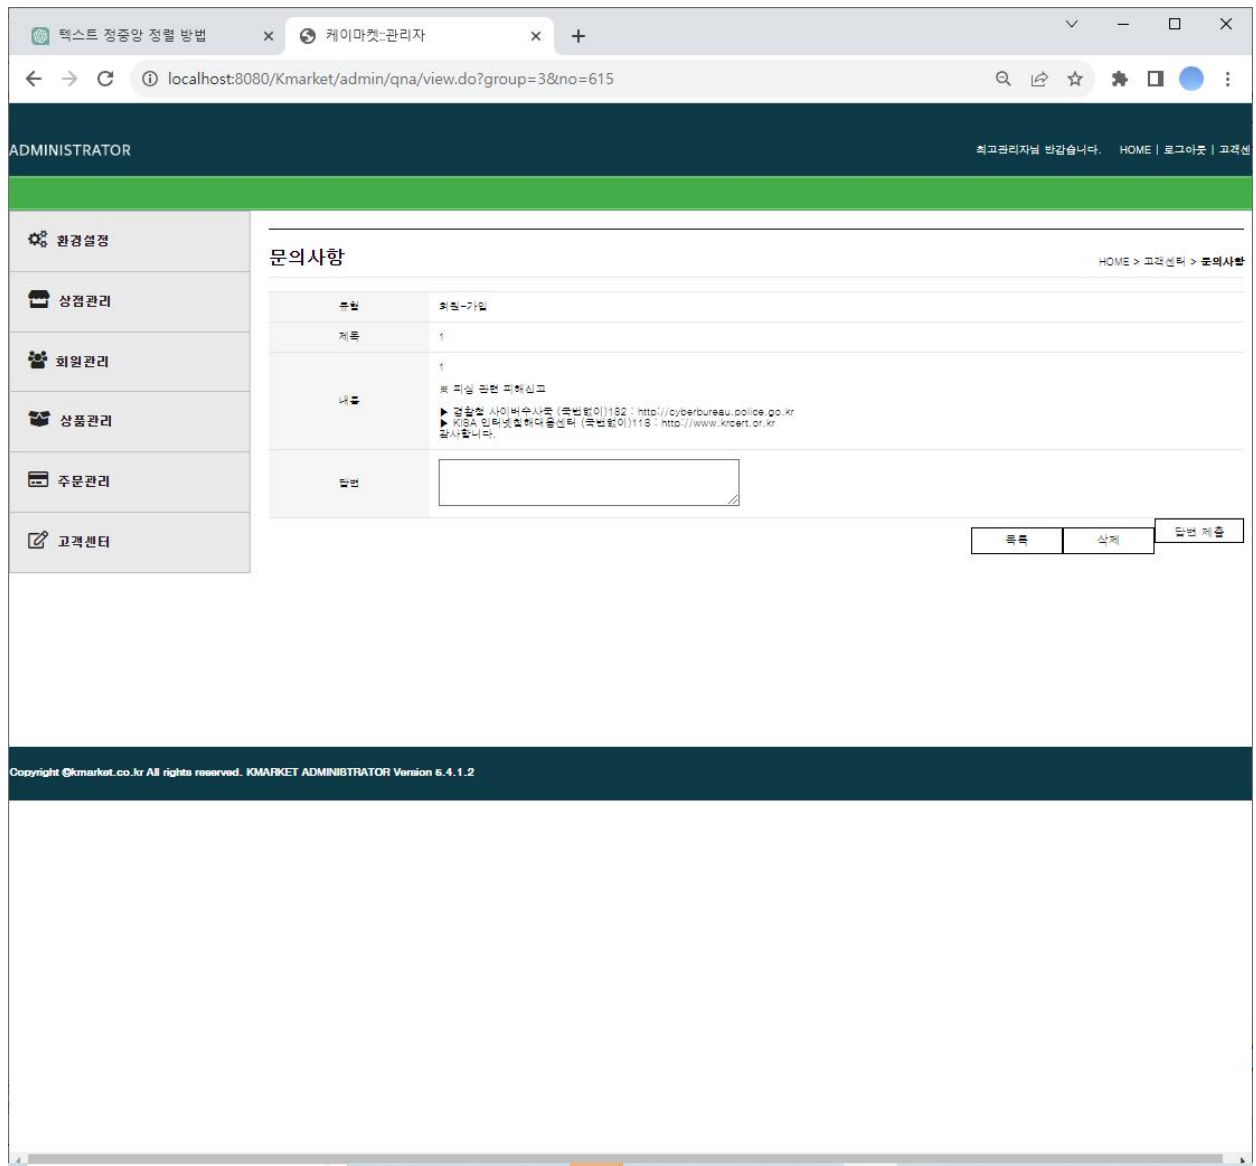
텍스트 정중앙 정렬 방법 ×
케이마켓::관리자 ×
+

localhost:8080/Kmarket/admin/qna/view.do?group=3&no=615

ADMINISTRATOR

최고관리자님 반갑습니다. HOME | 로그아웃 | 고객센

환경설정
상점관리
회원관리
상품관리
주문관리
고객센터

문의사항

HOME > 고객센터 > 문의사항

| | |
|---|---|
| 유형 | 회원-가입 |
| 제목 | 1 |
| 내용 | 1<br>※ 피싱 관련 피해신고<br>▶ 경찰청 사이버수사국 (국번없이)182 : http://cyberbureau.police.go.kr<br>▶ KISA 인터넷침해대응센터 (국번없이)118 : http://www.krcert.or.kr<br>감사합니다. |
| 답변 | |

목록
삭제
답변 제출

Copyright ©kmarket.co.kr All rights reserved. KMARKET ADMINISTRATOR Version 5.4.1.2